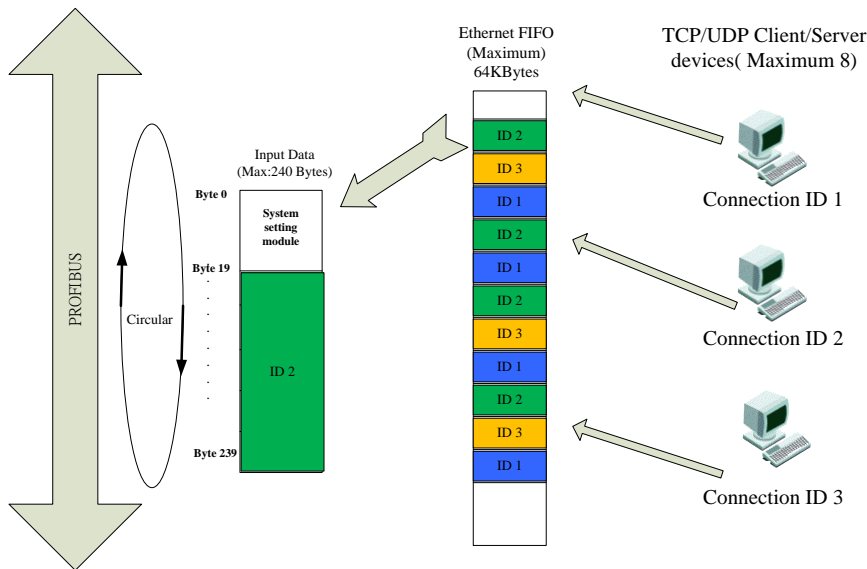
PROFIBUS

Circular

Input Data
(Max:240 Bytes)

Byte 0

System setting module

Byte 19

ID 2

Byte 239

Ethernet FIFO
(Maximum)
64KBytes

ID 2
ID 3
ID 1
ID 2
ID 1
ID 2
ID 3
ID 1
ID 2
ID 3
ID 1

TCP/UDP Client/Server
devices( Maximum 8)

Connection ID 1

Connection ID 2

Connection ID 3